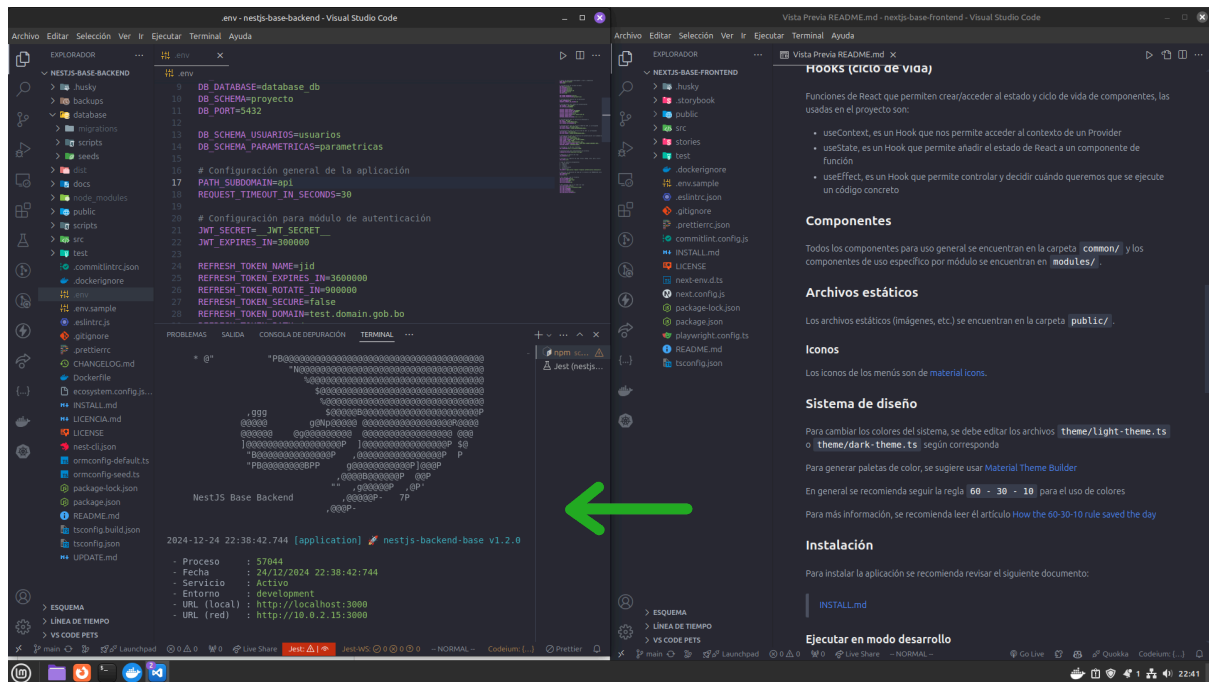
.env - nestjs-base-backend - Visual Studio Code

Archivo Editar Selección Ver Ir Ejecutar Terminal Ayuda

EXPLORADOR

NESTJS-BASE-BACKEND
.husky
backups
database
migrations
scripts
seeds
dist
docs
node_modules
public
scripts
src
test
.commitlintrc.json
.dockerignore
.env
.env.sample
.eslintrc.js
.gitignore
.prettierrc
CHANGELOG.md
Dockerfile
ecosystem.config.js
INSTALL.md
LICENCIA.md
LICENSE
nest-cli.json
ormconfig-default.ts
ormconfig-seed.ts
package-lock.json
package.json
README.md
tsconfig.build.json
tsconfig.json
UPDATE.md

ESQUEMA
LÍNEA DE TIEMPO
VS CODE PETS

.env

9 DB_DATABASE=database_db
10 DB_SCHEMA=proyecto
11 DB_PORT=5432
12
13 DB_SCHEMA_USUARIOS=usuarios
14 DB_SCHEMA_PARAMETRICAS=parametricas
15
16 # Configuración general de la aplicación
17 PATH_SUBDOMAIN=api
18 REQUEST_TIMEOUT_IN_SECONDS=30
19
20 # Configuración para módulo de autenticación
21 JWT_SECRET=__JWT_SECRET__
22 JWT_EXPIRES_IN=300000
23
24 REFRESH_TOKEN_NAME=jid
25 REFRESH_TOKEN_EXPIRES_IN=3600000
26 REFRESH_TOKEN_ROTATE_IN=900000
27 REFRESH_TOKEN_SECURE=false
28 REFRESH_TOKEN_DOMAIN=test.domain.gob.bo

PROBLEMAS SALIDA CONSOLA DE DEPURACIÓN TERMINAL

NestJS Base Backend

2024-12-24 22:38:42.744 [application] 🚀 nestjs-backend-base v1.2.0

- Proceso : 57044
- Fecha : 24/12/2024 22:38:42:744
- Servicio : Activo
- Entorno : development
- URL (local) : http://localhost:3000
- URL (red) : http://10.0.2.15:3000

npm sc...
Jest (nestjs...

main Launchpad 0 0 0 Live Share Jest: Jest-WS: 0 0 -- NORMAL -- Codeium: {...} Prettier

Vista Previa README.md - nextjs-base-frontend - Visual Studio Code

Archivo Editar Selección Ver Ir Ejecutar Terminal Ayuda

EXPLORADOR

NEXTJS-BASE-FRONTEND
.husky
.storybook
public
src
stories
test
.dockerignore
.env.sample
.eslintrc.json
.gitignore
.prettierrc.json
commitlint.config.js
INSTALL.md
LICENSE
next-env.d.ts
next.config.js
package-lock.json
package.json
playwright.config.ts
README.md
tsconfig.json

ESQUEMA
LÍNEA DE TIEMPO
VS CODE PETS

Vista Previa README.md

Hooks (ciclo de vida)

Funciones de React que permiten crear/acceder al estado y ciclo de vida de componentes, las usadas en el proyecto son:

- useContext, es un Hook que nos permite acceder al contexto de un Provider
- useState, es un Hook que permite añadir el estado de React a un componente de función
- useEffect, es un Hook que permite controlar y decidir cuándo queremos que se ejecute un código concreto

Componentes

Todos los componentes para uso general se encuentran en la carpeta `common/` y los componentes de uso específico por módulo se encuentran en `modules/`.

Archivos estáticos

Los archivos estáticos (imágenes, etc.) se encuentran en la carpeta `public/`.

Iconos

Los iconos de los menús son de material icons.

Sistema de diseño

Para cambiar los colores del sistema, se debe editar los archivos `theme/light-theme.ts` o `theme/dark-theme.ts` según corresponda

Para generar paletas de color, se sugiere usar Material Theme Builder

En general se recomienda seguir la regla `60 - 30 - 10` para el uso de colores

Para más información, se recomienda leer el artículo How the 60-30-10 rule saved the day

Instalación

Para instalar la aplicación se recomienda revisar el siguiente documento:

INSTALL.md

Ejecutar en modo desarrollo

main Launchpad 0 0 0 Live Share -- NORMAL -- Go Live Quokka Codeium: {...}

22:41